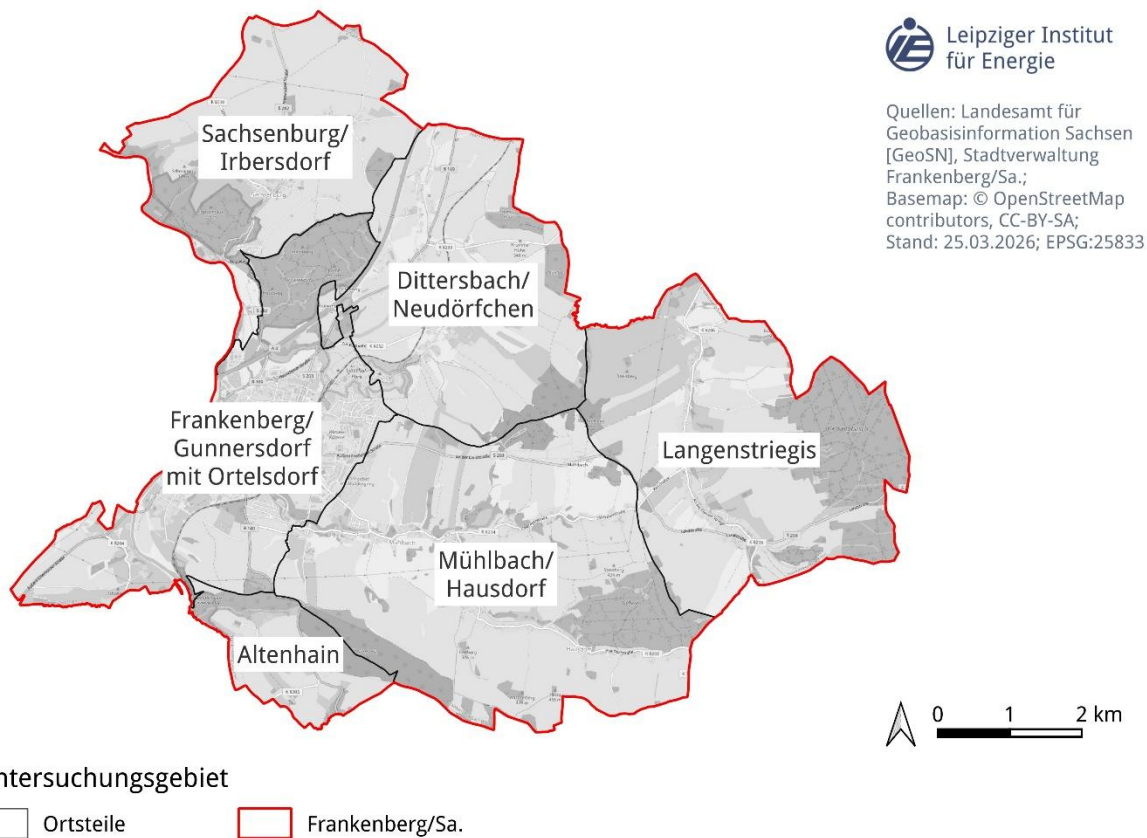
Leipziger Institut für Energie

Quellen: Landesamt für Geobasisinformation Sachsen [GeoSN], Stadtverwaltung Frankenberg/Sa.; Basemap: © OpenStreetMap contributors, CC-BY-SA; Stand: 25.03.2026; EPSG:25833

Sachsenburg/ Irbersdorf

Dittersbach/ Neudörfchen

Frankenberg/ Gunnersdorf mit Ortelsdorf

Langenstriegis

Mühlbach/ Hausdorf

Altenhain

0 1 2 km

ntersuchungsgebiet

Ortsteile

Frankenberg/Sa.